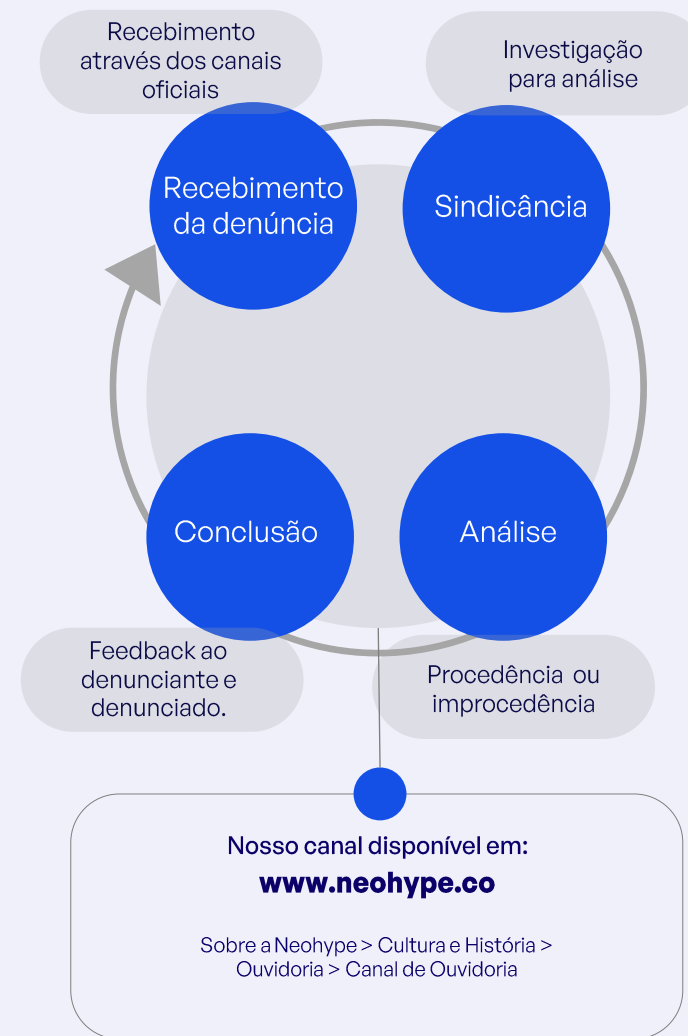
Recebimento através dos canais oficiais

Investigação para análise

Recebimento da denúncia

Sindicância

Conclusão

Análise

Feedback ao denunciante e denunciado.

Procedência ou improcedência

Nosso canal disponível em:

www.neohype.co

Sobre a Neohype > Cultura e História > Ouvidoria > Canal de Ouvidoria